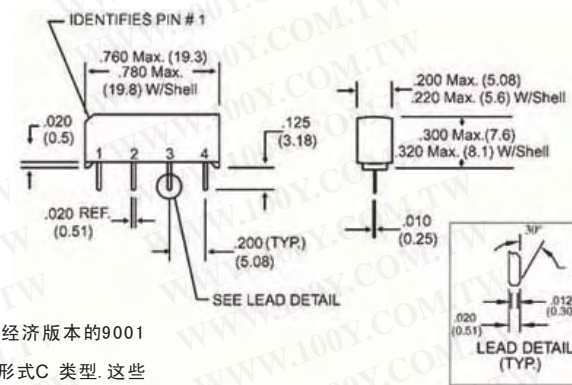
IDENTIFIES PIN # 1

.760 Max. (19.3)
.780 Max.
(19.8) W/Shell

.020
(0.5)

1 2 3 4

.125
(3.18)

.020 REF.
(0.51)

.200 (TYP.)
(5.08)

SEE LEAD DETAIL

.200 Max. (5.08)
.220 Max. (5.6) W/Shell

.300 Max.(7.6)
.320 Max. (8.1) W/Shell

.010
(0.25)

30°

.020
(0.51)

.012
(0.30)

LEAD DETAIL
(TYP.)

WWW.100Y.COM.TW

经济版本的9001

形式C 类型. 这些